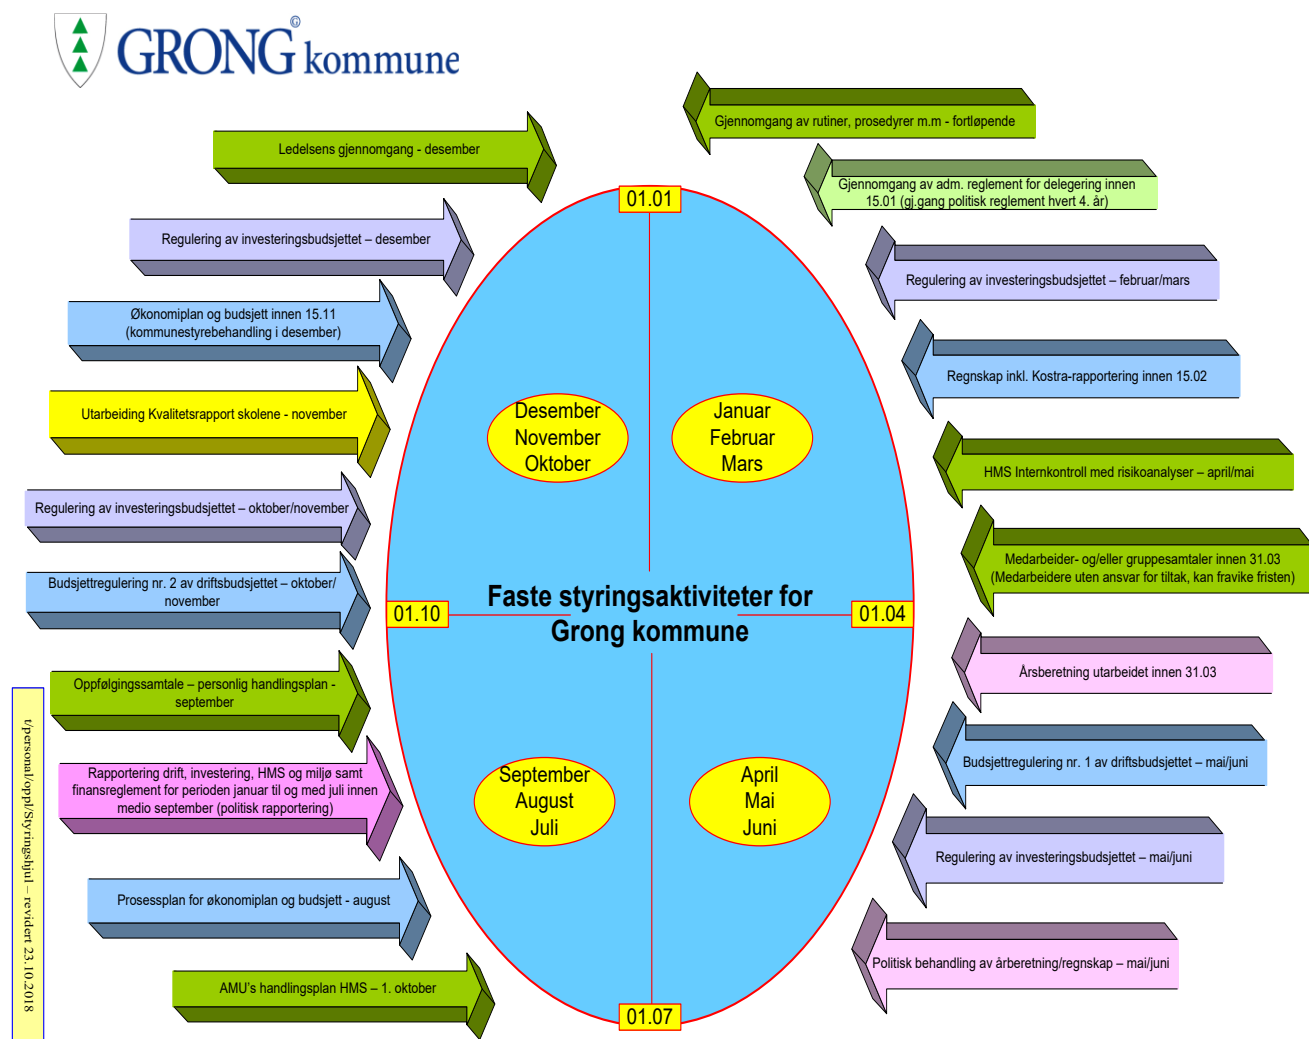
GRONG© kommune

Gjennomgang av rutiner, prosedyrer m.m - fortløpende

Gjennomgang av adm. reglement for delegering innen 15.01 (gj.gang politisk reglement hvert 4. år)

Regulering av investeringsbudsjettet – februar/mars

Regnskap inkl. Kostra-rapportering innen 15.02

HMS Internkontroll med risikoanalyser – april/mai

Medarbeider- og/eller gruppesamtaler innen 31.03 (Medarbeidere uten ansvar for tiltak, kan fravike fristen)

Årsberetning utarbeidet innen 31.03

Budsjettregulering nr. 1 av driftsbudsjettet – mai/juni

Regulering av investeringsbudsjettet – mai/juni

Politisk behandling av årberetning/regnskap – mai/juni

Ledelsens gjennomgang - desember

Regulering av investeringsbudsjettet – desember

Økonomiplan og budsjett innen 15.11 (kommunestyrebehandling i desember)

Utarbeiding Kvalitetsrapport skolene - november

Regulering av investeringsbudsjettet – oktober/november

Budsjettregulering nr. 2 av driftsbudsjettet – oktober/ november

Oppfølgingssamtale – personlig handlingsplan - september

Rapportering drift, investering, HMS og miljø samt finansreglement for perioden januar til og med juli innen medio september (politisk rapportering)

Prosessplan for økonomiplan og budsjett - august

AMU's handlingsplan HMS – 1. oktober

01.01

Desember
November
Oktober

Januar
Februar
Mars

01.10

Faste styringsaktiviteter for Grong kommune

01.04

September
August
Juli

April
Mai
Juni

01.07

t/personal/oppl/Styringshjul – revidert 23.10.2018